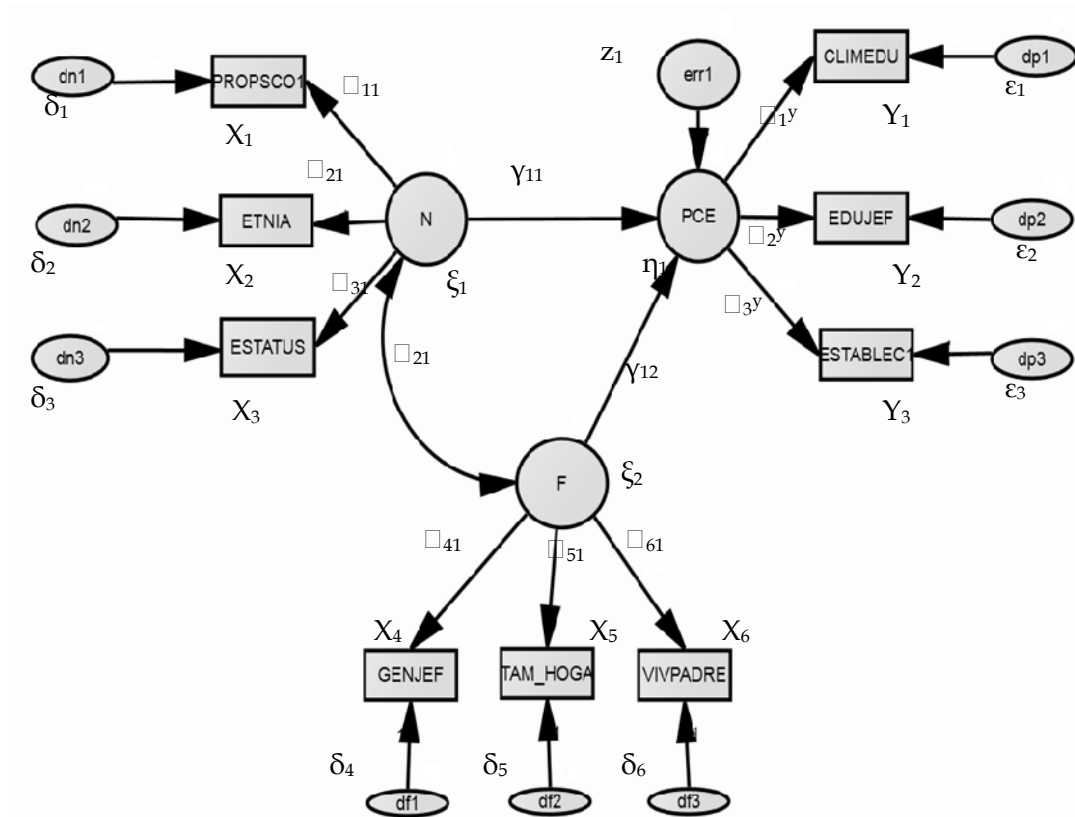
dn1
$\delta_1$
PROPSCO1
$X_1$
$\square_{11}$
$\square_{21}$
dn2
$\delta_2$
ETNIA
$X_2$
$\square_{31}$
dn3
$\delta_3$
ESTATUS
$X_3$
N
$\xi_1$
$\gamma_{11}$
$\square_{21}$
$z_1$
err1
PCE
$\eta_1$
$\gamma_{12}$
$\square_1^y$
$\square_2^y$
$\square_3^y$
CLIMEDU
$Y_1$
dp1
$\varepsilon_1$
EDUJEF
$Y_2$
dp2
$\varepsilon_2$
ESTABLEC1
$Y_3$
dp3
$\varepsilon_3$
F
$\xi_2$
$\square_{41}$
$\square_{51}$
$\square_{61}$
$X_4$
GENJEF
$X_5$
TAM_HOGA
$X_6$
VIVPADRE
$\delta_4$
df1
$\delta_5$
df2
$\delta_6$
df3